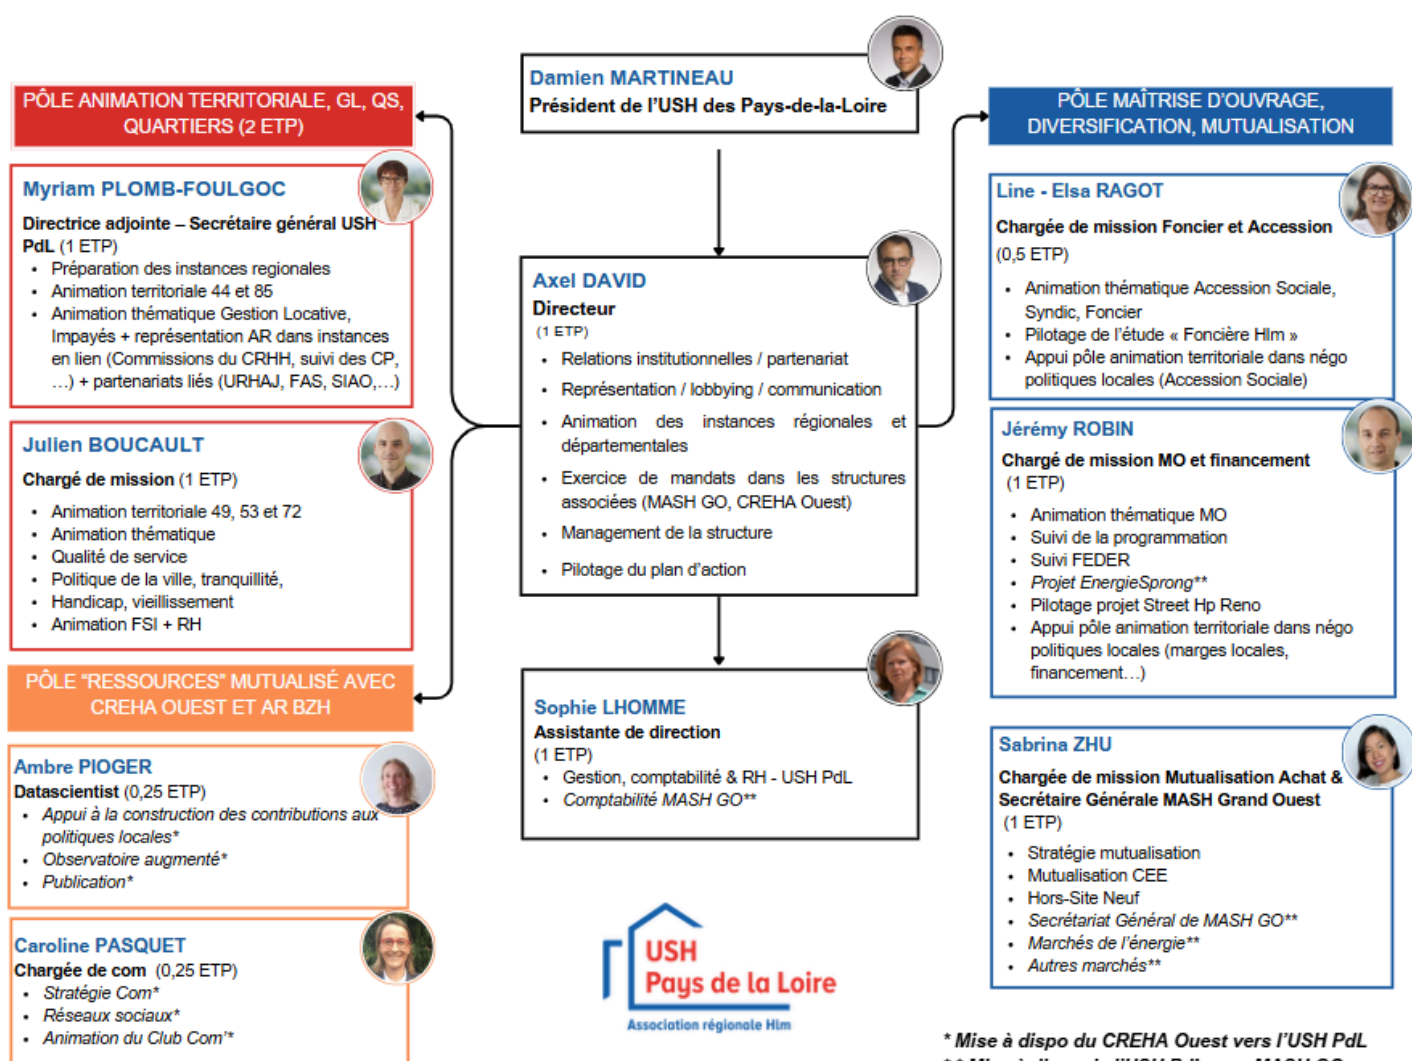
Damien MARTINEAU
Président de l'USH des Pays-de-la-Loire

PÔLE ANIMATION TERRITORIALE, GL, QS, QUARTIERS (2 ETP)

Myriam PLOMB-FOULGOC
Directrice adjointe – Secrétaire général USH PdL (1 ETP)
- Préparation des instances regionales
- Animation territoriale 44 et 85
- Animation thématique Gestion Locative, Impayés + représentation AR dans instances en lien (Commissions du CRHH, suivi des CP, …) + partenariats liés (URHAJ, FAS, SIAO,…)

Julien BOUCAULT
Chargé de mission (1 ETP)
- Animation territoriale 49, 53 et 72
- Animation thématique
- Qualité de service
- Politique de la ville, tranquillité,
- Handicap, vieillissement
- Animation FSI + RH

PÔLE "RESSOURCES" MUTUALISÉ AVEC CREHA OUEST ET AR BZH

Ambre PIOGER
Datascientist (0,25 ETP)
- Appui à la construction des contributions aux politiques locales*
- Observatoire augmenté*
- Publication*

Caroline PASQUET
Chargée de com (0,25 ETP)
- Stratégie Com*
- Réseaux sociaux*
- Animation du Club Com'*

Axel DAVID
Directeur
(1 ETP)
- Relations institutionnelles / partenariat
- Représentation / lobbying / communication
- Animation des instances régionales et départementales
- Exercice de mandats dans les structures associées (MASH GO, CREHA Ouest)
- Management de la structure
- Pilotage du plan d'action

Sophie LHOMME
Assistante de direction
(1 ETP)
- Gestion, comptabilité & RH - USH PdL
- Comptabilité MASH GO**

USH
Pays de la Loire
Association régionale Hlm

PÔLE MAÎTRISE D'OUVRAGE, DIVERSIFICATION, MUTUALISATION

Line - Elsa RAGOT
Chargée de mission Foncier et Accession
(0,5 ETP)
- Animation thématique Accession Sociale, Syndic, Foncier
- Pilotage de l'étude « Foncière Hlm »
- Appui pôle animation territoriale dans négo politiques locales (Accession Sociale)

Jérémy ROBIN
Chargé de mission MO et financement
(1 ETP)
- Animation thématique MO
- Suivi de la programmation
- Suivi FEDER
- Projet EnergieSprong**
- Pilotage projet Street Hp Reno
- Appui pôle animation territoriale dans négo politiques locales (marges locales, financement…)

Sabrina ZHU
Chargée de mission Mutualisation Achat & Secrétaire Générale MASH Grand Ouest
(1 ETP)
- Stratégie mutualisation
- Mutualisation CEE
- Hors-Site Neuf
- Secrétariat Général de MASH GO**
- Marchés de l'énergie**
- Autres marchés**

* Mise à dispo du CREHA Ouest vers l'USH PdL
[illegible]